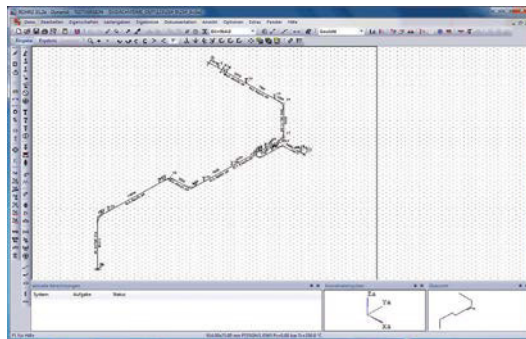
ROHR2 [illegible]
Datei Bearbeiten Eigenschaften Lastfallgruppen Ergebnisse Dokumentation Ansicht Optionen Extras Fenster Hilfe
Eingabe System
Aktuelle Berechnungen
System Aufgabe Status
Koordinatensystem
Übersicht
Za
Ya
Xa
F1 für Hilfe
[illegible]